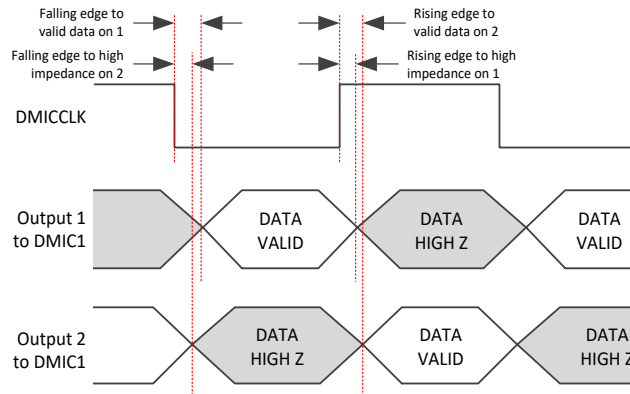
Falling edge to valid data on 1

Falling edge to high impedance on 2

Rising edge to valid data on 2

Rising edge to high impedance on 1

DMICCLK

Output 1 to DMIC1

DATA VALID

DATA HIGH Z

DATA VALID

Output 2 to DMIC1

DATA HIGH Z

DATA VALID

DATA HIGH Z